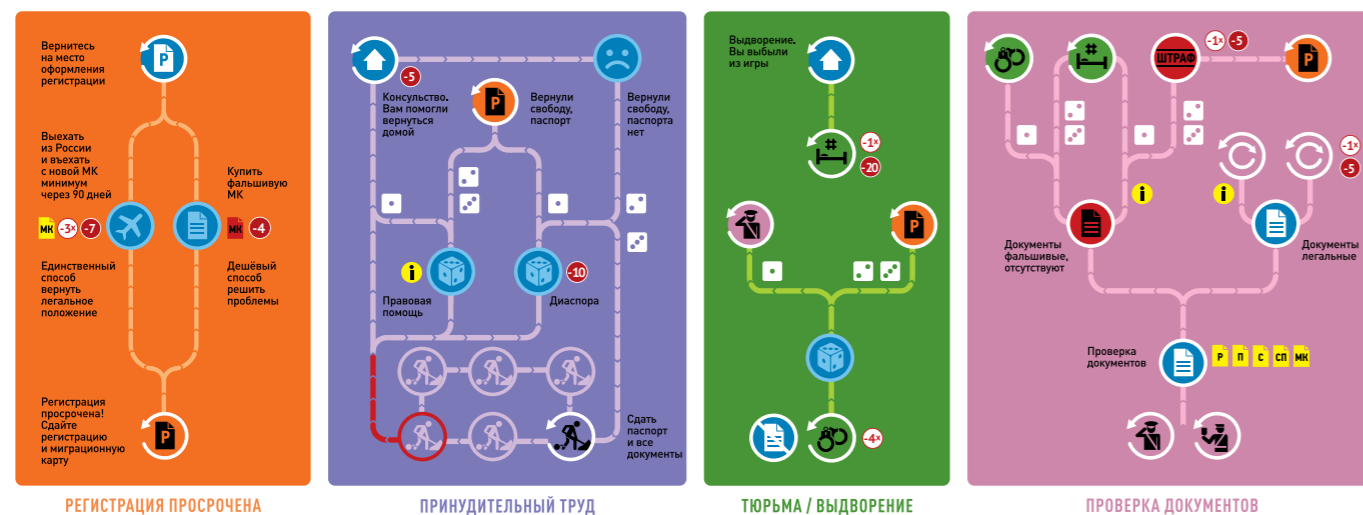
Вернитесь на место оформления регистрации

P

Выехать из России и въехать с новой МК минимум через 90 дней

Купить фальшивую МК

МК -3x -7

МК -4

Единственный способ вернуть легальное положение

Дешёвый способ решить проблемы

Регистрация просрочена! Сдайте регистрацию и миграционную карту

P

РЕГИСТРАЦИЯ ПРОСРОЧЕНА

-5

Консульство. Вам помогли вернуться домой

P

Вернули свободу, паспорт

Вернули свободу, паспорта нет

i

Правовая помощь

-10

Диаспора

Сдать паспорт и все документы

ПРИНУДИТЕЛЬНЫЙ ТРУД

Выдворение. Вы выбыли из игры

-1x

-20

P

-4x

ТЮРЬМА / ВЫДВОРЕНИЕ

ШТРАФ

-1x -5

P

i

i

-1x

-5

Документы фальшивые, отсутствуют

Документы легальные

Проверка документов

Р П С СП МК

ПРОВЕРКА ДОКУМЕНТОВ